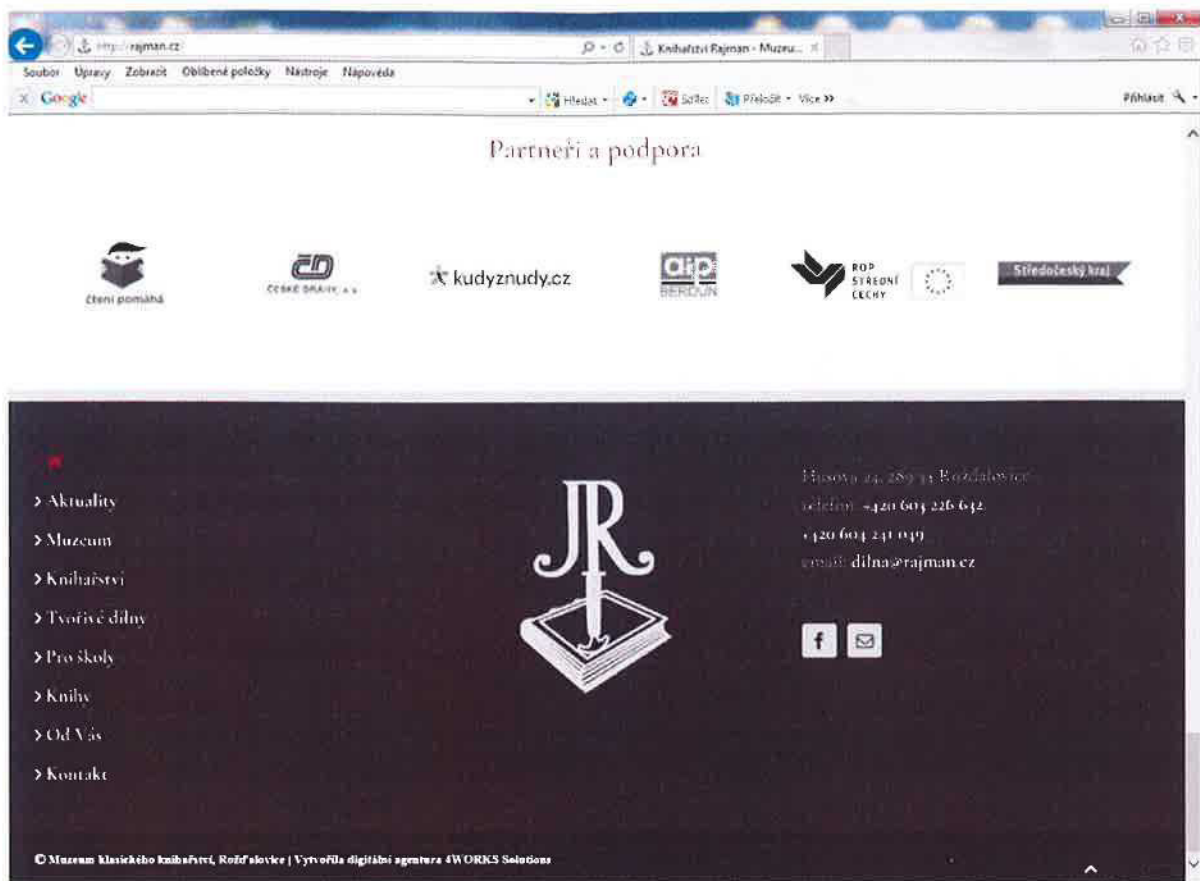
http://rajman.cz/
Knihařství Rajman - Muzeu...
Soubor Úpravy Zobrazit Oblíbené položky Nástroje Nápověda
Google
Hledat Sdílet Přeložit Více »
Přihlásit

Partneři a podpora

čtení pomáhá
ČD ČESKÉ DRÁHY, a.s.
kudyznudy.cz
aip BEROUN
ROD STŘEDNÍ ČECHY
Středočeský kraj

> Aktuality
> Muzeum
> Knihařství
> Tvořivé dílny
> Pro školy
> Knihy
> Od Vás
> Kontakt

JR

Husova 24, 289 31 Rožďalovice
telefon: +420 604 226 642
+420 604 241 049
email: dilna@rajman.cz

© Muzeum klasického knihařství, Rožďalovice | Vytvořila digitální agentura 4WORKS Solutions